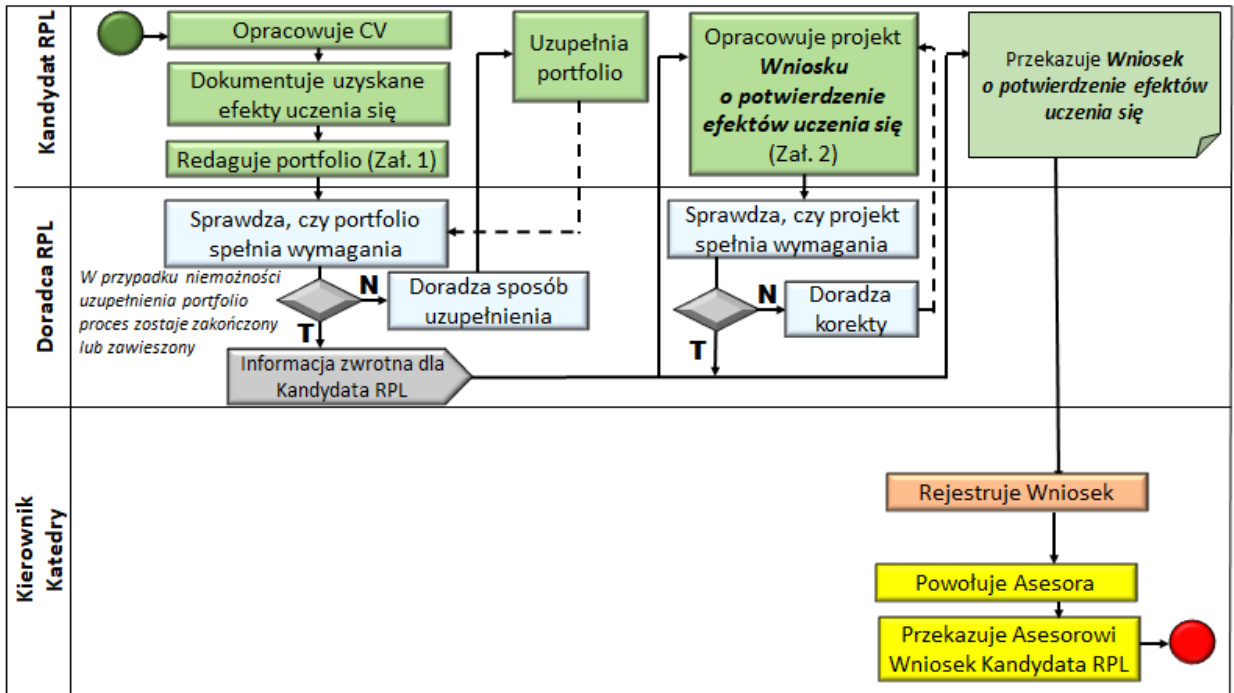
Kandydat RPL

Opracowuje CV

Dokumentuje uzyskane efekty uczenia się

Redaguje portfolio (Zał. 1)

Uzupełnia portfolio

Opracowuje projekt **Wniosku o potwierdzenie efektów uczenia się** (Zał. 2)

Przekazuje **Wniosek o potwierdzenie efektów uczenia się**

Doradca RPL

Sprawdza, czy portfolio spełnia wymagania

W przypadku niemożności uzupełnienia portfolio proces zostaje zakończony lub zawieszony

N

T

Doradza sposób uzupełnienia

Informacja zwrotna dla Kandydata RPL

Sprawdza, czy projekt spełnia wymagania

N

T

Doradza korekty

Kierownik Katedry

Rejestruje Wniosek

Powołuje Asesora

Przekazuje Asesorowi Wniosek Kandydata RPL